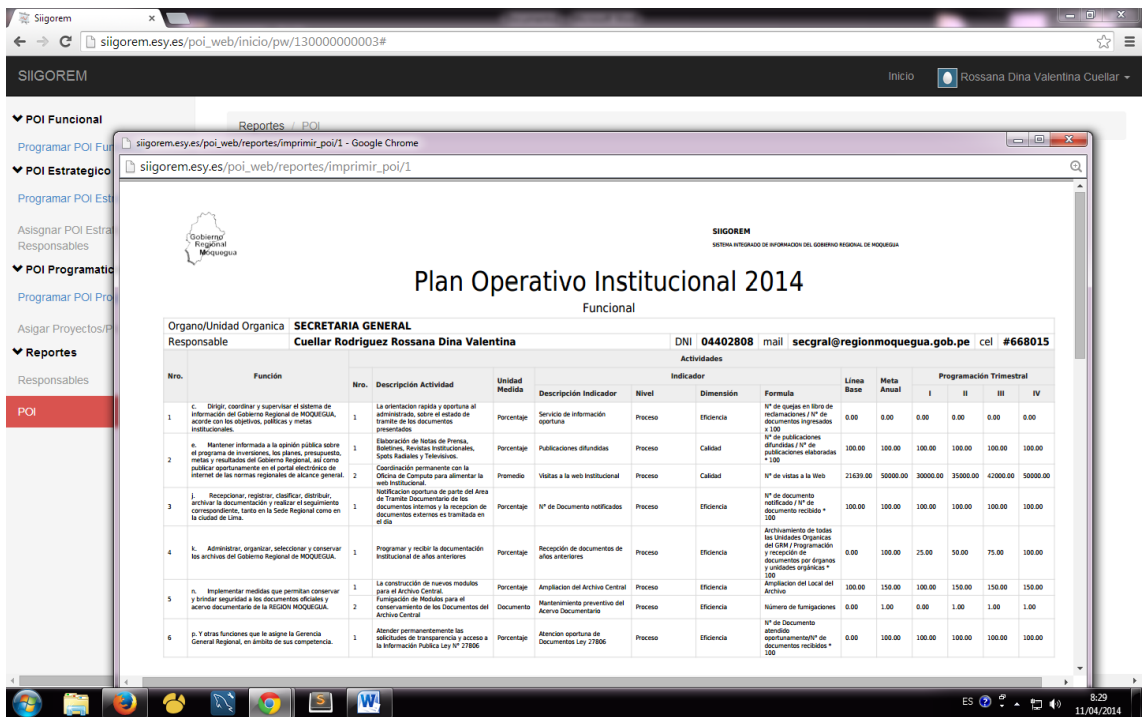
Siigorem ×

siigorem.esy.es/poi_web/inicio/pw/130000000003#

SIIGOREM

Inicio Rossana Dina Valentina Cuellar

POI Funcional

Programar POI Fun

POI Estrategico

Programar POI Est

Asignar POI Estra Responsables

POI Programatic

Programar POI Pro

Asigar Proyectos/P

Reportes

Responsables

POI

Reportes / POI

siigorem.esy.es/poi_web/reportes/imprimir_poi/1 - Google Chrome

siigorem.esy.es/poi_web/reportes/imprimir_poi/1

Gobierno Regional Moquegua

SIIGOREM
SISTEMA INTEGRADO DE INFORMACION DEL GOBIERNO REGIONAL DE MOQUEGUA

Plan Operativo Institucional 2014

Funcional

| Organo/Unidad Organica | SECRETARIA GENERAL | | | | | | | | | | | | | |
|---|---|---|---|---|---|---|---|---|---|---|---|---|---|---|
| Responsable | Cuellar Rodriguez Rossana Dina Valentina DNI 04402808 mail secgral@regionmoquegua.gob.pe cel #668015 | | | | | | | | | | | | | |
| Nro. | Función | Nro. | Descripción Actividad | Unidad Medida | Descripción Indicador | Nivel | Dimensión | Formula | Linea Base | Meta Anual | I | II | III | IV |
| 1 | c. Dirigir, coordinar y supervisar el sistema de información del Gobierno Regional de MOQUEGUA, acorde con los objetivos, políticas y metas institucionales. | 1 | La orientacion rapida y oportuna al administrado, sobre el estado de tramite de los documentos presentados | Porcentaje | Servicio de información oportuna | Proceso | Eficiencia | N° de quejas en libro de reclamaciones / N° de documentos ingresados x 100 | 0.00 | 0.00 | 0.00 | 0.00 | 0.00 | 0.00 |
| 2 | e. Mantener informada a la opinión pública sobre el programa de inversiones, los planes, presupuesto, metas y resultados del Gobierno Regional, así como publicar oportunamente en el portal electrónico de internet de las normas regionales de alcance general. | 1 | Elaboración de Notas de Prensa, Boletines, Revistas Institucionales, Spots Radiales y Televisivos. | Porcentaje | Publicaciones difundidas | Proceso | Calidad | N° de publicaciones difundidas / N° de publicaciones elaboradas * 100 | 100.00 | 100.00 | 100.00 | 100.00 | 100.00 | 100.00 |
| | | 2 | Coordinación permanente con la Oficina de Computo para alimentar la web Institucional. | Promedio | Visitas a la web Institucional | Proceso | Calidad | N° de vistas a la Web | 21639.00 | 50000.00 | 30000.00 | 35000.00 | 42000.00 | 50000.00 |
| 3 | j. Recepcionar, registrar, clasificar, distribuir, archivar la documentación y realizar el seguimiento correspondiente, tanto en la Sede Regional como en la ciudad de Lima. | 1 | Notificacion oportuna de parte del Area de Tramite Documentario de los documentos internos y la recepcion de documentos externos es tramitada en el dia | Porcentaje | N° de Documento notificados | Proceso | Eficiencia | N° de documento notificado / N° de documento recibido * 100 | 100.00 | 100.00 | 100.00 | 100.00 | 100.00 | 100.00 |
| 4 | k. Administrar, organizar, seleccionar y conservar los archivos del Gobierno Regional de MOQUEGUA. | 1 | Programar y recibir la documentación Institucional de años anteriores | Porcentaje | Recepción de documentos de años anteriores | Proceso | Eficiencia | Archivamiento de todas las Unidades Organicas del GRM / Programación y recepción de documentos por órganos y unidades orgánicas * 100 | 0.00 | 100.00 | 25.00 | 50.00 | 75.00 | 100.00 |
| 5 | n. Implementar medidas que permitan conservar y brindar seguridad a los documentos oficiales y acervo documentario de la REGION MOQUEGUA. | 1 | La construcción de nuevos modulos para el Archivo Central. | Porcentaje | Ampliacion del Archivo Central | Proceso | Eficiencia | Ampliacion del Local del Archivo | 100.00 | 150.00 | 100.00 | 150.00 | 150.00 | 150.00 |
| | | 2 | Fumigación de Modulos para el conservamiento de los Documentos del Archivo Central | Documento | Mantenimiento preventivo del Acervo Documentario | Proceso | Eficiencia | Número de fumigaciones | 0.00 | 1.00 | 0.00 | 1.00 | 1.00 | 1.00 |
| 6 | p. Y otras funciones que le asigne la Gerencia General Regional, en ámbito de sus competencia. | 1 | Atender permanentemente las solicitudes de transparencia y acceso a la Información Publica Ley N° 27806 | Porcentaje | Atencion oportuna de Documentos Ley 27806 | Proceso | Eficiencia | N° de Documento atendido oportunamente/N° de documentos recibidos * 100 | 0.00 | 100.00 | 100.00 | 100.00 | 100.00 | 100.00 |

Actividades / Indicador / Programación Trimestral

ES 8:29 11/04/2014